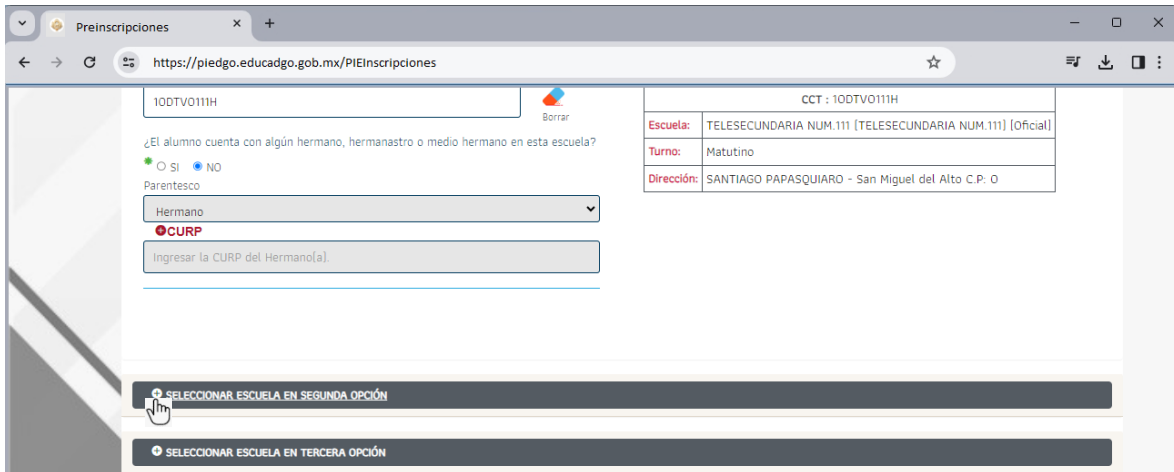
Preinscripciones

https://piedgo.educadgo.gob.mx/PIEInscripciones

10DTV0111H

Borrar

¿El alumno cuenta con algún hermano, hermanastro o medio hermano en esta escuela?

* SI NO

Parentesco

Hermano

CURP

Ingresar la CURP del Hermano(a).

| CCT : 10DTV0111H | |
|---|---|
| Escuela: | TELESECUNDARIA NUM.111 (TELESECUNDARIA NUM.111) (Oficial) |
| Turno: | Matutino |
| Dirección: | SANTIAGO PAPASQUIARO - San Miguel del Alto C.P: 0 |

SELECCIONAR ESCUELA EN SEGUNDA OPCIÓN

SELECCIONAR ESCUELA EN TERCERA OPCIÓN